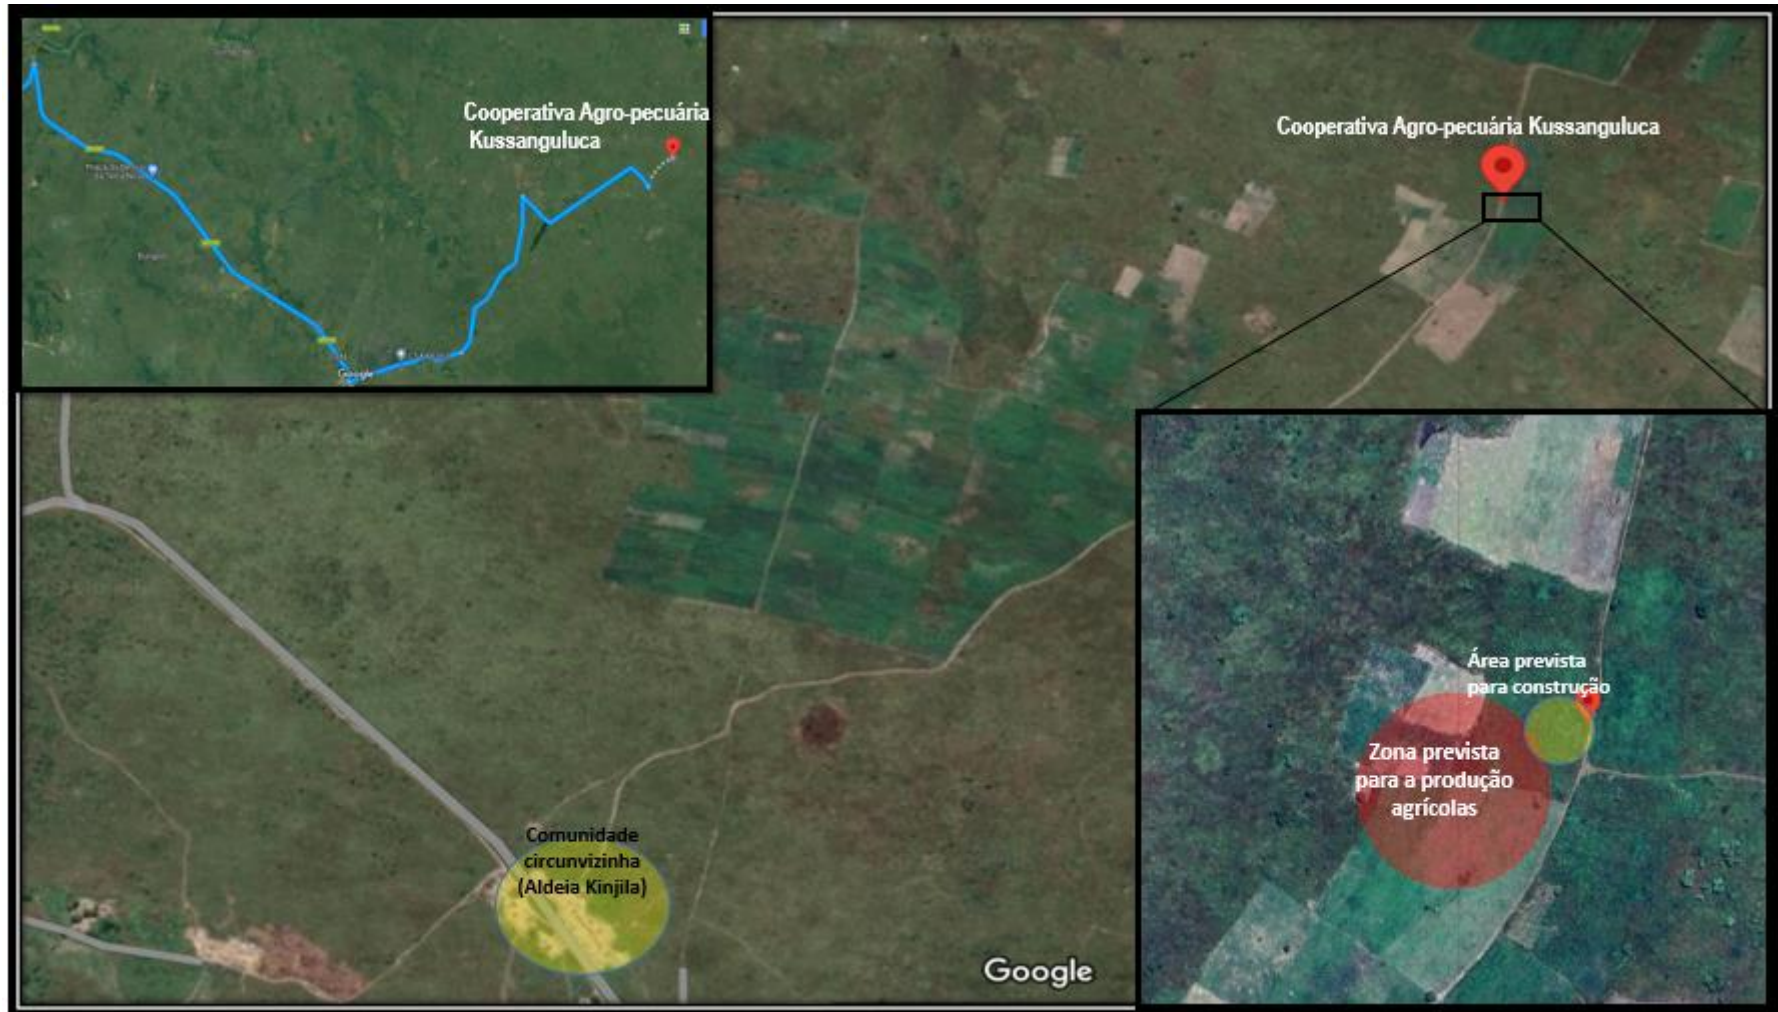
Cooperativa Agro-pecuária Kussanguluca

Cooperativa Agro-pecuária Kussanguluca

Área prevista para construção

Zona prevista para a produção agrícolas

Comunidade circunvizinha (Aldeia Kinjila)

Google